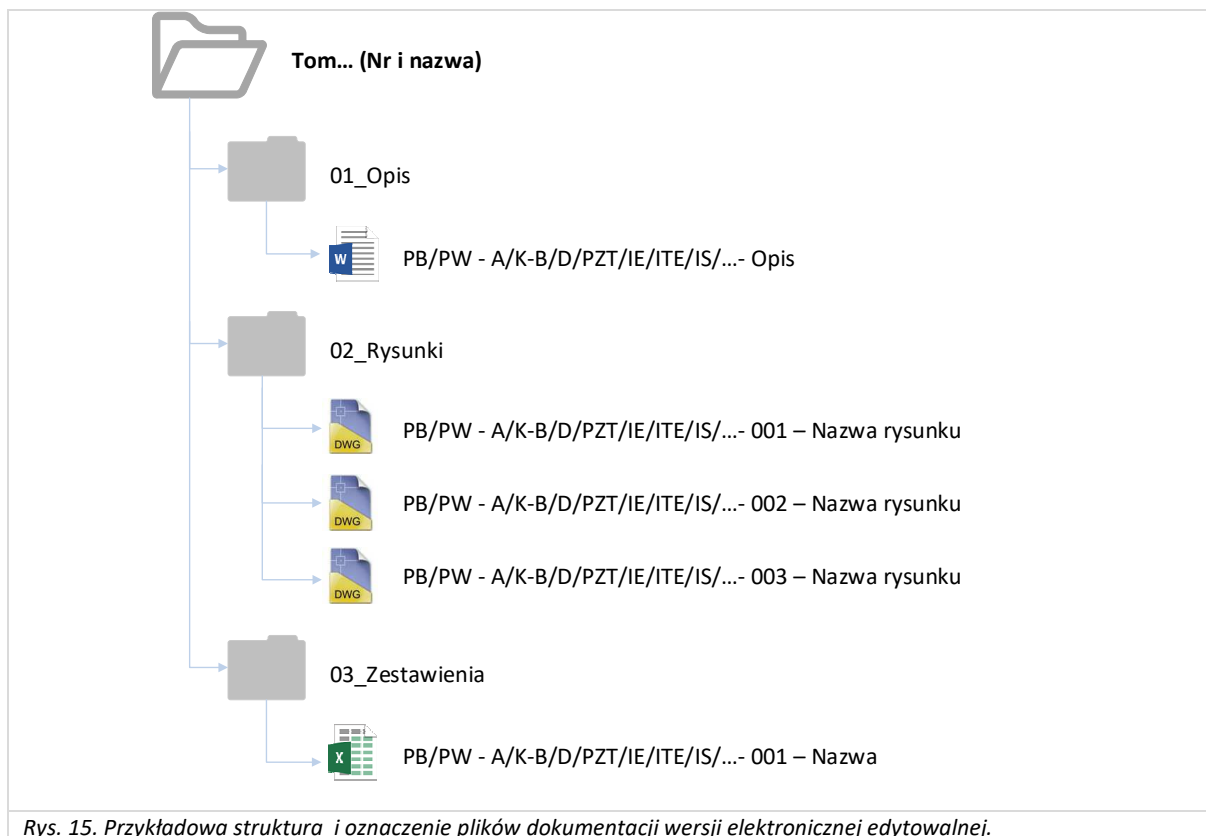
Tom… (Nr i nazwa)

01_Opis

W

PB/PW - A/K-B/D/PZT/IE/ITE/IS/…- Opis

02_Rysunki

DWG

PB/PW - A/K-B/D/PZT/IE/ITE/IS/…- 001 – Nazwa rysunku

DWG

PB/PW - A/K-B/D/PZT/IE/ITE/IS/…- 002 – Nazwa rysunku

DWG

PB/PW - A/K-B/D/PZT/IE/ITE/IS/…- 003 – Nazwa rysunku

03_Zestawienia

X

PB/PW - A/K-B/D/PZT/IE/ITE/IS/…- 001 – Nazwa

Rys. 15. Przykładowa struktura i oznaczenie plików dokumentacji wersji elektronicznej edytowalnej.